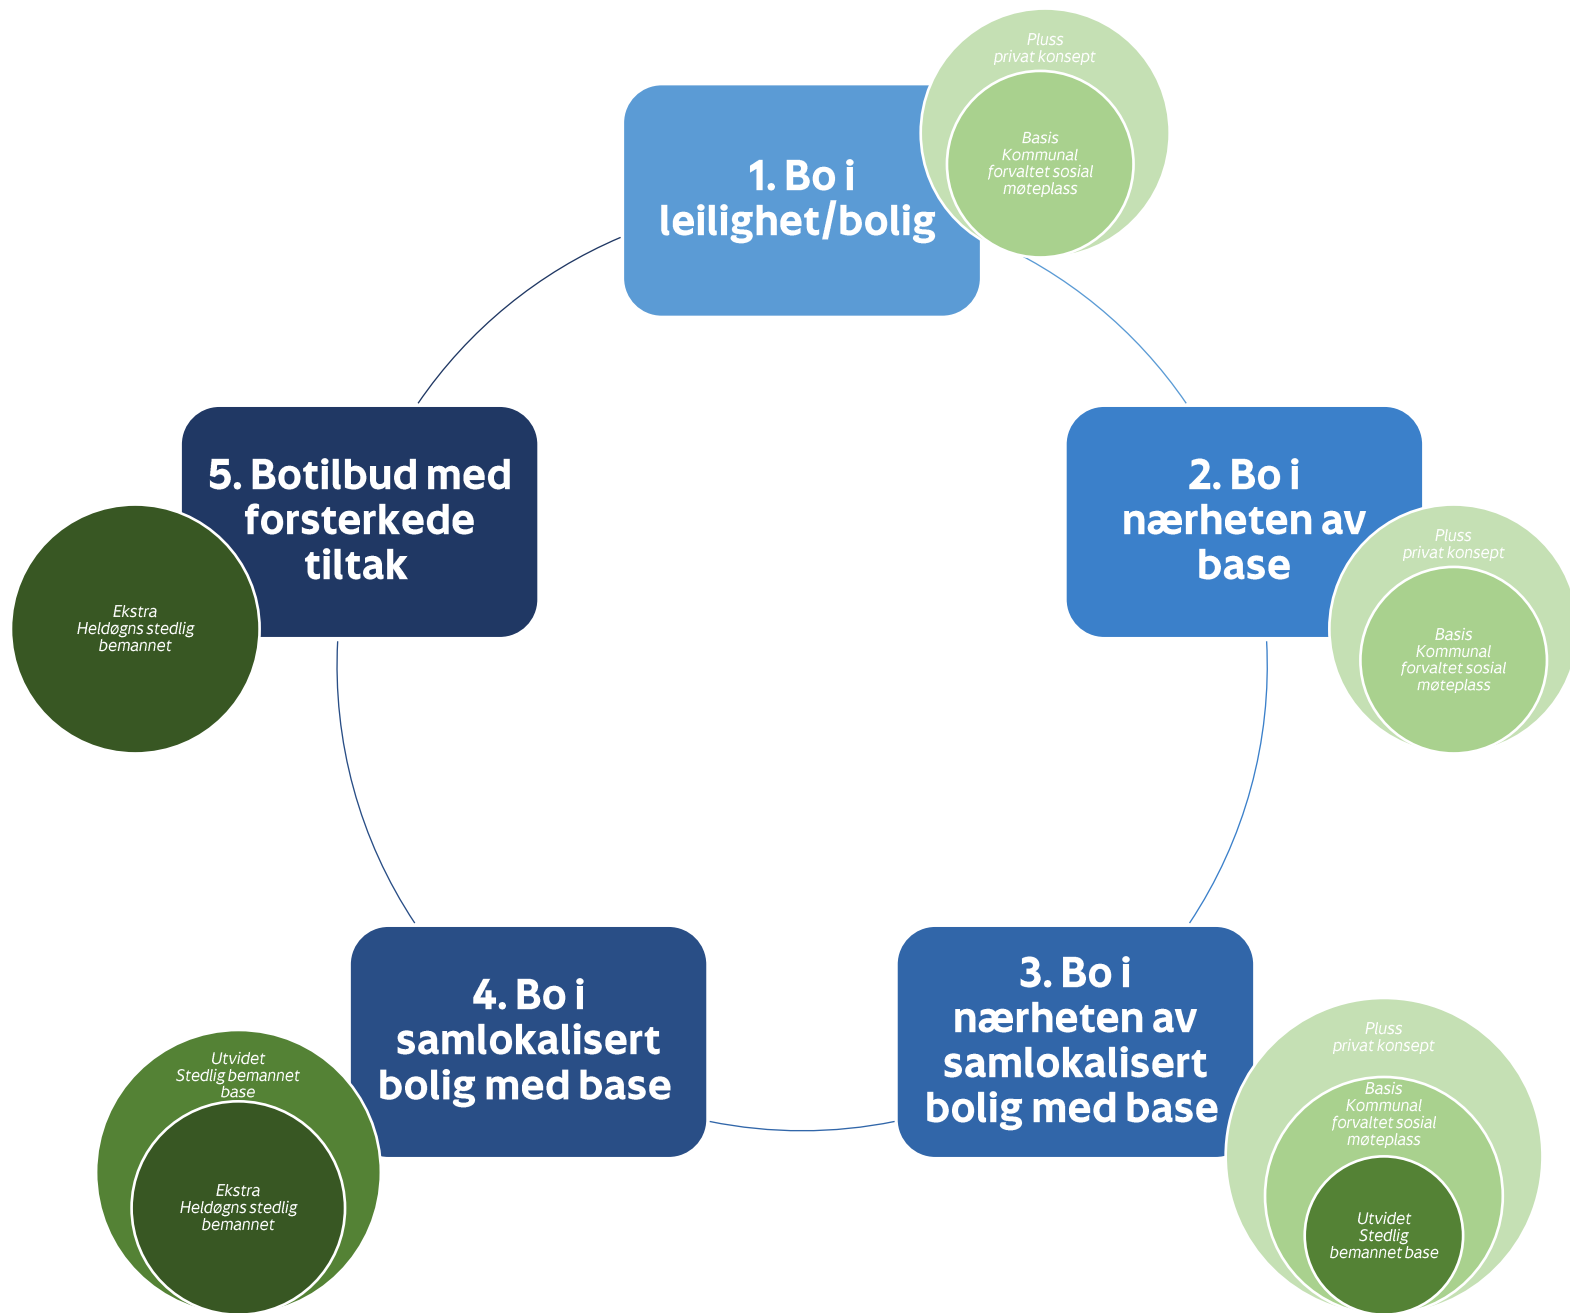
1. Bo i leilighet/bolig

Pluss
privat konsept

Basis
Kommunal
forvaltet sosial
møteplass

2. Bo i nærheten av base

Pluss
privat konsept

Basis
Kommunal
forvaltet sosial
møteplass

3. Bo i nærheten av samlokalisert bolig med base

Pluss
privat konsept

Basis
Kommunal
forvaltet sosial
møteplass

Utvidet
Stedlig
bemannet base

4. Bo i samlokalisert bolig med base

Utvidet
Stedlig bemannet
base

Ekstra
Heldøgns stedlig
bemannet

5. Botilbud med forsterkede tiltak

Ekstra
Heldøgns stedlig
bemannet